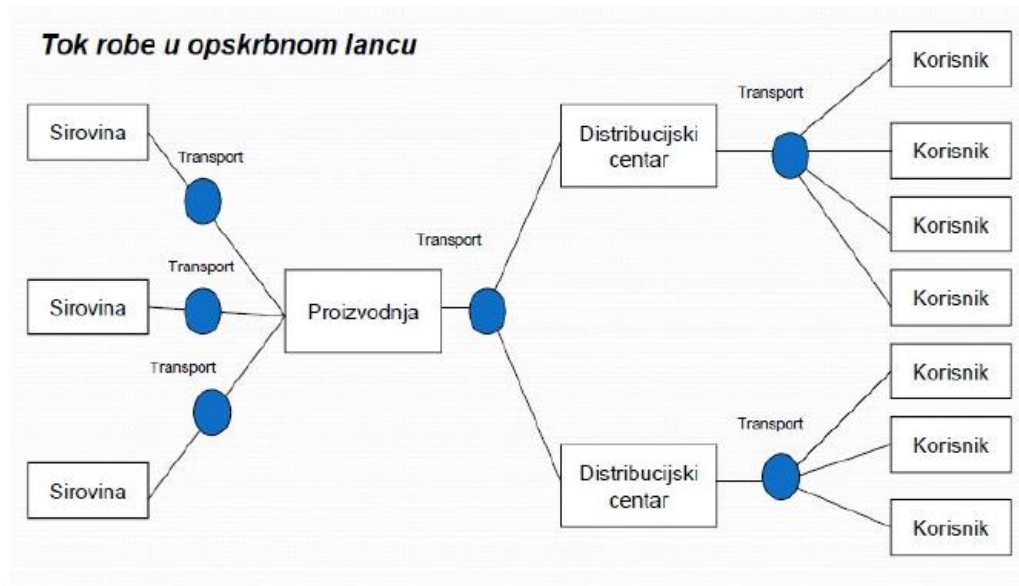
Tok robe u opskrbnom lancu

Sirovina

Transport

Transport

Sirovina

Transport

Sirovina

Proizvodnja

Transport

Distribucijski centar

Transport

Korisnik

Korisnik

Korisnik

Korisnik

Distribucijski centar

Transport

Korisnik

Korisnik

Korisnik